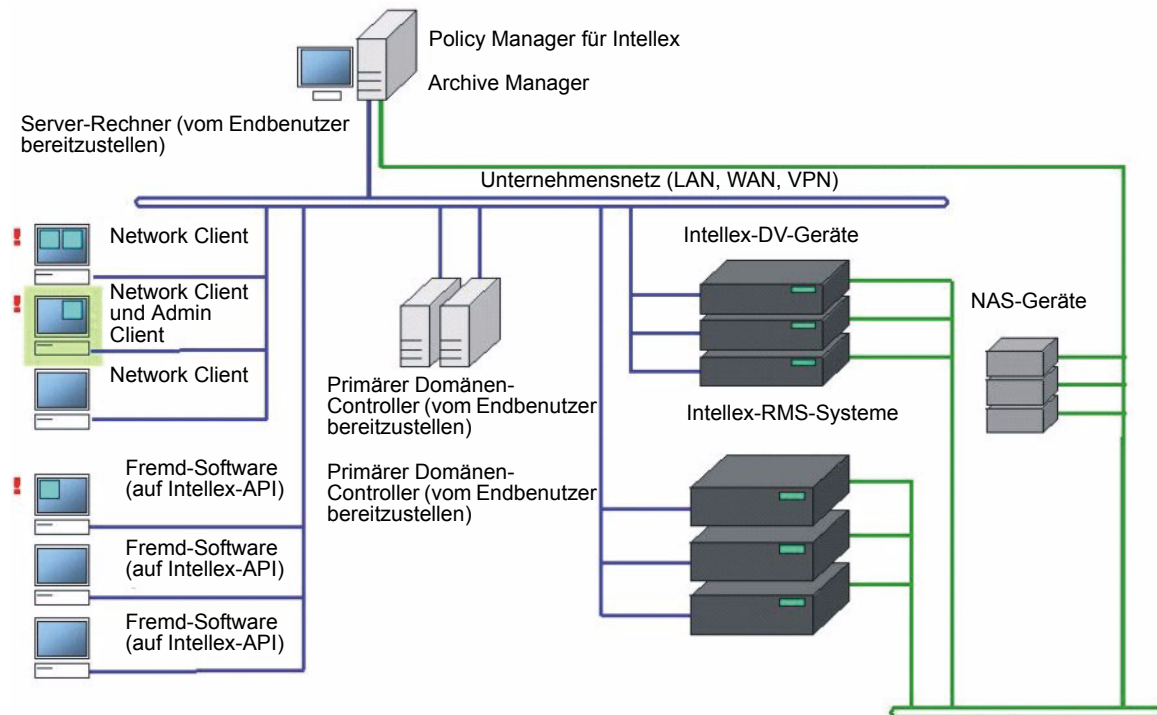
Policy Manager für Intellex

Archive Manager

Server-Rechner (vom Endbenutzer bereitzustellen)

Unternehmensnetz (LAN, WAN, VPN)

!

Network Client

!

Network Client und Admin Client

Network Client

Intellex-DV-Geräte

NAS-Geräte

Primärer Domänen-Controller (vom Endbenutzer bereitzustellen)

Intellex-RMS-Systeme

!

Fremd-Software (auf Intellex-API)

Primärer Domänen-Controller (vom Endbenutzer bereitzustellen)

Fremd-Software (auf Intellex-API)

Fremd-Software (auf Intellex-API)